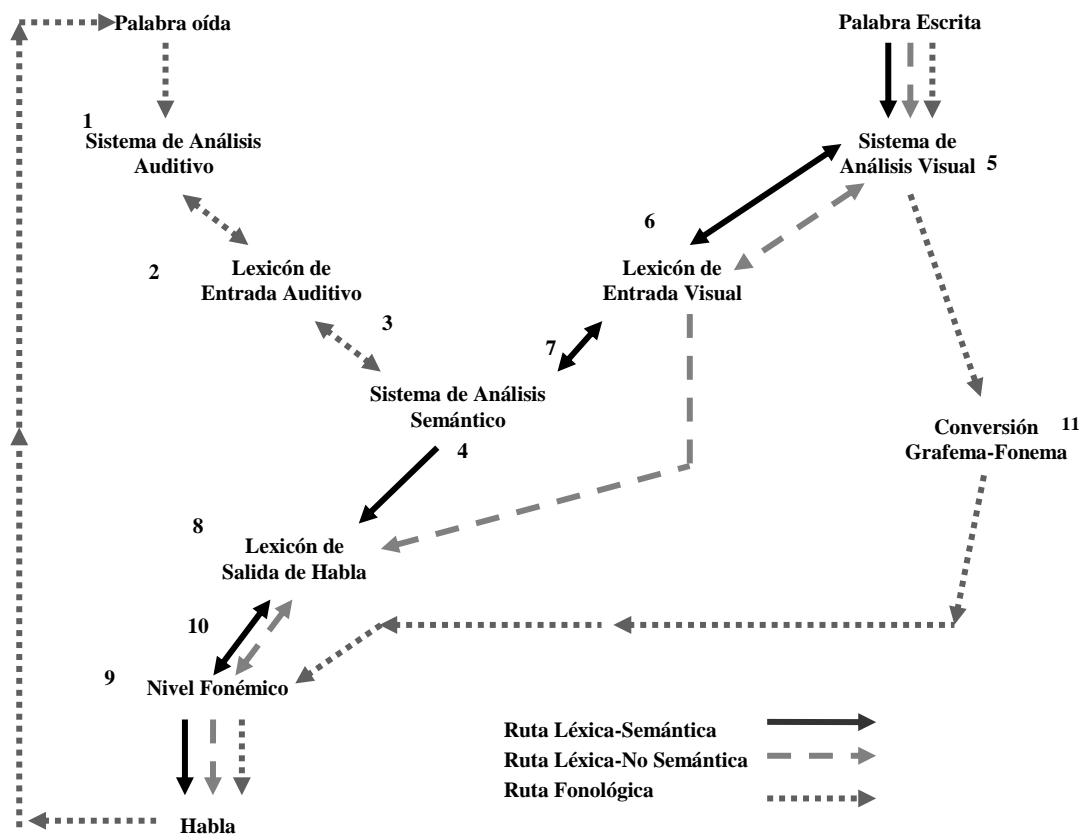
Palabra oída

Palabra Escrita

1
Sistema de Análisis Auditivo

Sistema de Análisis Visual 5

6

2 Lexicón de Entrada Auditivo

Lexicón de Entrada Visual

3

7

Sistema de Análisis Semántico

4

Conversión Grafema-Fonema 11

8
Lexicón de Salida de Habla

10

9 Nivel Fonémico

Ruta Léxica-Semántica
Ruta Léxica-No Semántica
Ruta Fonológica

Habla